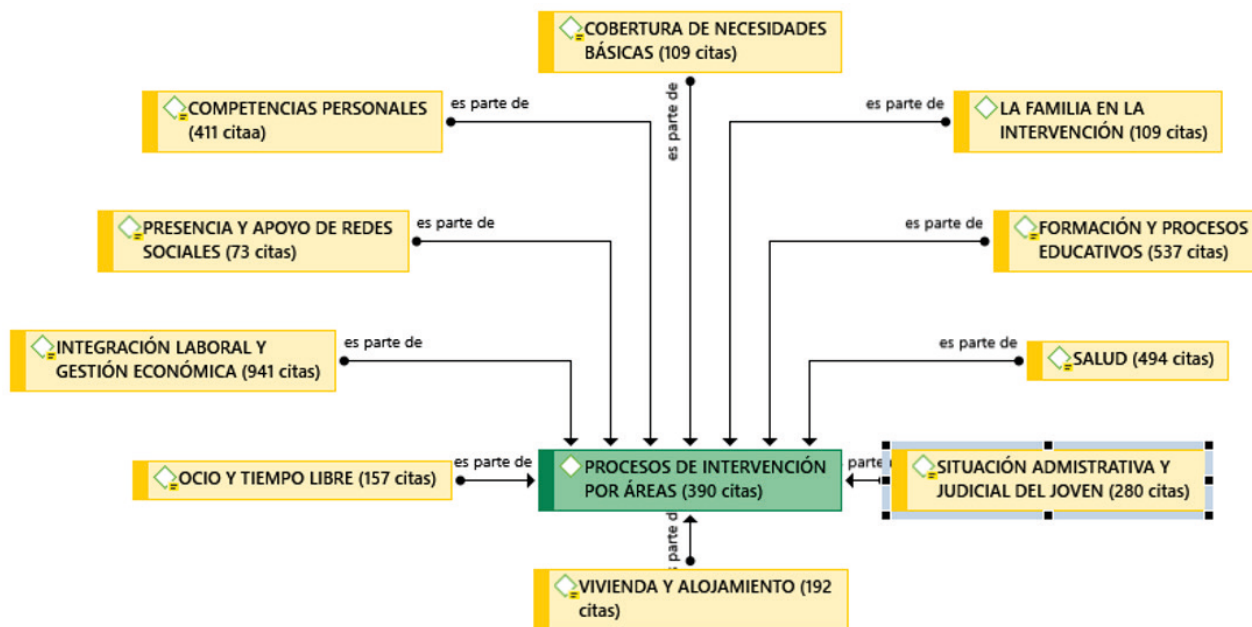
COBERTURA DE NECESIDADES BÁSICAS (109 citas)

es parte de

COMPETENCIAS PERSONALES (411 citaa)

es parte de

es parte de

LA FAMILIA EN LA INTERVENCIÓN (109 citas)

PRESENCIA Y APOYO DE REDES SOCIALES (73 citas)

es parte de

es parte de

FORMACIÓN Y PROCESOS EDUCATIVOS (537 citas)

INTEGRACIÓN LABORAL Y GESTIÓN ECONÓMICA (941 citas)

es parte de

es parte de

SALUD (494 citas)

OCIO Y TIEMPO LIBRE (157 citas)

es parte de

PROCESOS DE INTERVENCIÓN POR ÁREAS (390 citas)

parte

SITUACIÓN ADMISTRATIVA Y JUDICIAL DEL JOVEN (280 citas)

es parte d

VIVIENDA Y ALOJAMIENTO (192 citas)